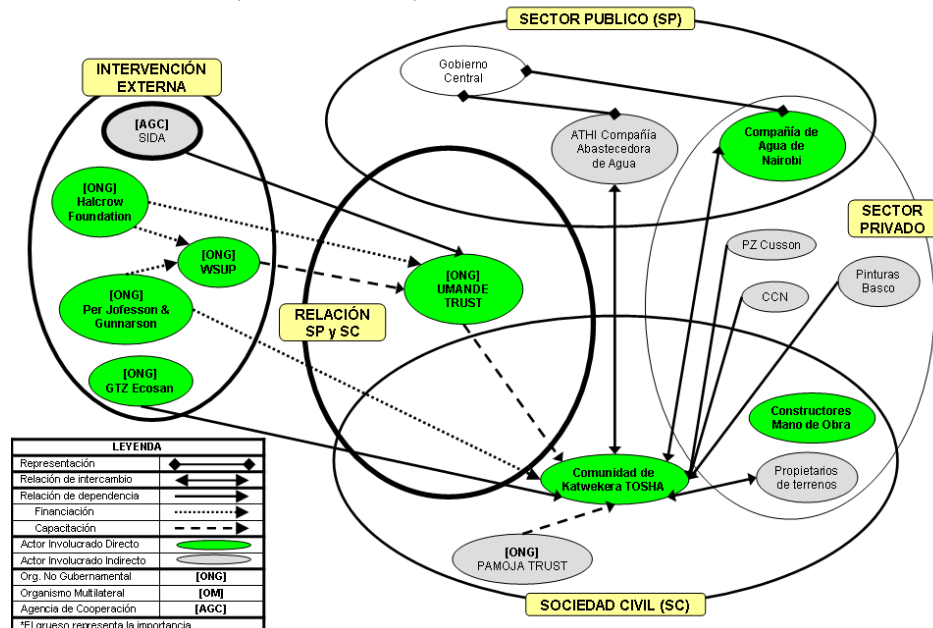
SECTOR PUBLICO (SP)

INTERVENCIÓN EXTERNA

Gobierno Central

[AGC] SIDA

ATHI Compañía Abastecedora de Agua

Compañía de Agua de Nairobi

[ONG] Halcrow Foundation

SECTOR PRIVADO

[ONG] WSUP

[ONG] UMANDE TRUST

PZ Cusson

Pinturas Basco

CCN

[ONG] Per Jofesson & Gunnarson

RELACIÓN SP y SC

[ONG] GTZ Ecosan

Constructores Mano de Obra

Comunidad de Katwekera TOSHA

Propietarios de terrenos

[ONG] PAMOJA TRUST

SOCIEDAD CIVIL (SC)

| LEYENDA | |
|---|---|
| Representación | |
| Relación de intercambio | |
| Relación de dependencia | |
| Financiación | |
| Capacitación | |
| Actor Involucrado Directo | |
| Actor Involucrado Indirecto | |
| Org. No Gubernamental | [ONG] |
| Organismo Multilateral | [OM] |
| Agencia de Cooperación | [AGC] |

*El grueso representa la importancia